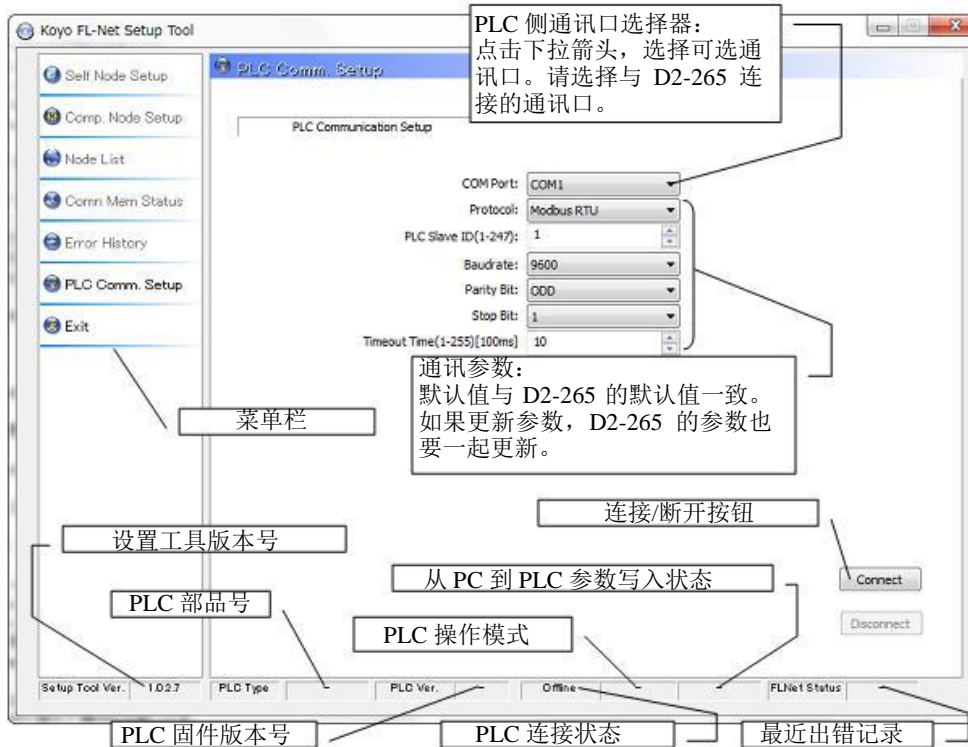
Koyo FL-Net Setup Tool

PLC 侧通讯口选择器：
点击下拉箭头，选择可选通讯口。请选择与 D2-265 连接的通讯口。

Self Node Setup
Comp. Node Setup
Node List
Comm Mem Status
Error History
PLC Comm. Setup
Exit

PLC Comm. Setup

PLC Communication Setup

COM Port: COM1
Protocol: Modbus RTU
PLC Slave ID(1-247): 1
Baudrate: 9600
Parity Bit: ODD
Stop Bit: 1
Timeout Time(1-255)[100ms] 10

通讯参数：
默认值与 D2-265 的默认值一致。
如果更新参数，D2-265 的参数也要一起更新。

菜单栏

连接/断开按钮

设置工具版本号

从 PC 到 PLC 参数写入状态

Connect

PLC 部品号

Disconnect

PLC 操作模式

Setup Tool Ver. 1.0.2.7 PLC Type - PLC Ver. - Offline - - FLNet Status

PLC 固件版本号
PLC 连接状态
最近出错记录